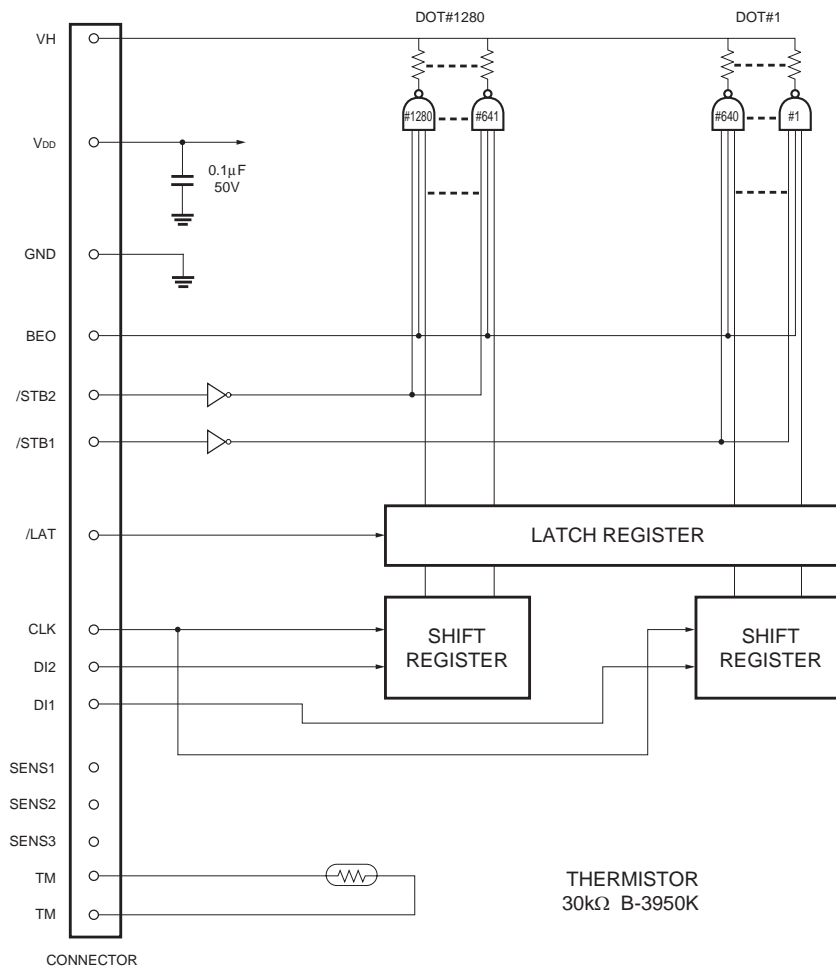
DOT#1280

DOT#1

VH

#1280

#641

#640

#1

$V_{DD}$

0.1µF
50V

GND

BEO

/STB2

/STB1

/LAT

LATCH REGISTER

CLK

SHIFT REGISTER

SHIFT REGISTER

DI2

DI1

SENS1

SENS2

SENS3

TM

TM

THERMISTOR
30kΩ B-3950K

CONNECTOR